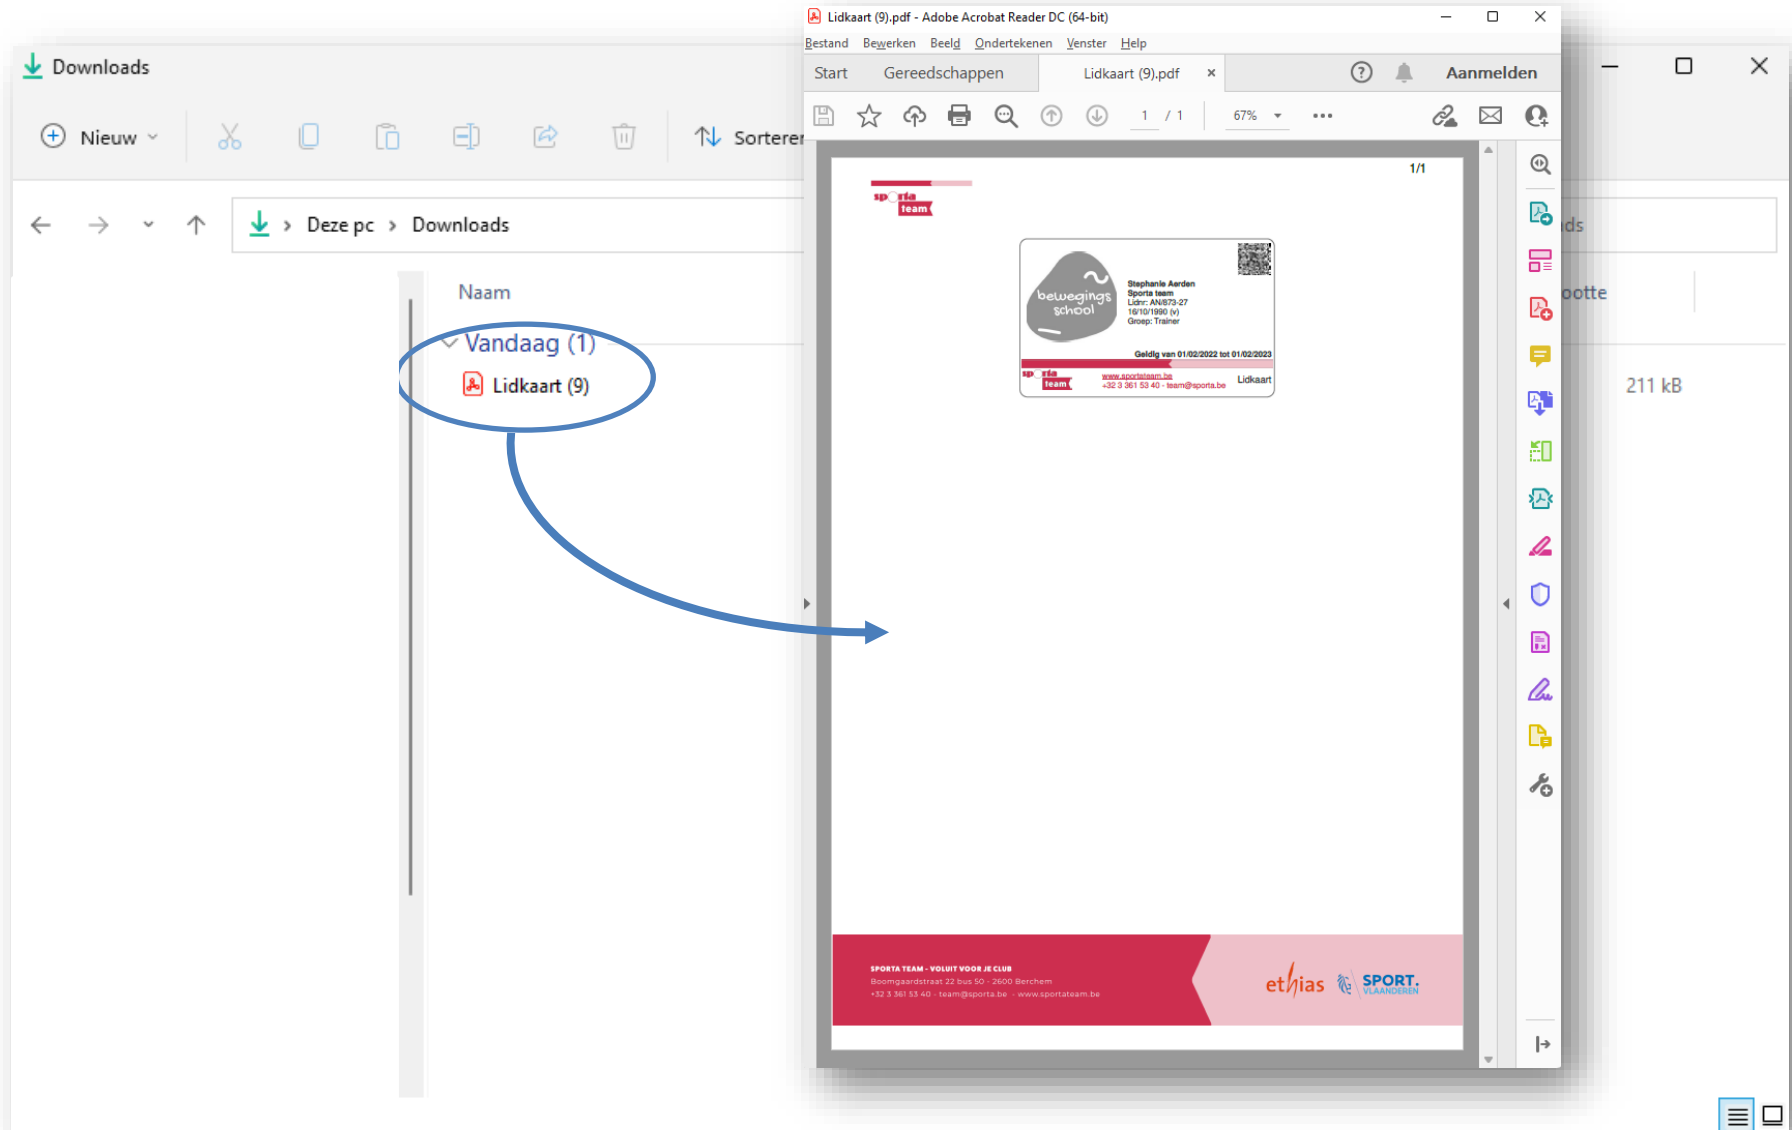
Downloads

Nieuw

Sorteren

Deze pc › Downloads

Naam

Vandaag (1)

Lidkaart (9)

ds

ootte

211 kB

Lidkaart (9).pdf - Adobe Acrobat Reader DC (64-bit)

Bestand Bewerken Beeld Ondertekenen Venster Help

Start Gereedschappen Lidkaart (9).pdf ×

Aanmelden

1 / 1

67%

1/1

sporta team

bewegings school

Stephanie Aerden
Sporta team
Lidnr: AN/873-27
16/10/1990 (v)
Groep: Trainer

Geldig van 01/02/2022 tot 01/02/2023

sporta team

www.sportateam.be
+32 3 361 53 40 - team@sporta.be

Lidkaart

SPORTA TEAM - VOLUIT VOOR JE CLUB
Boomgaardstraat 22 bus 50 - 2600 Berchem
+32 3 361 53 40 - team@sporta.be - www.sportateam.be

ethias

SPORT. VLAANDEREN